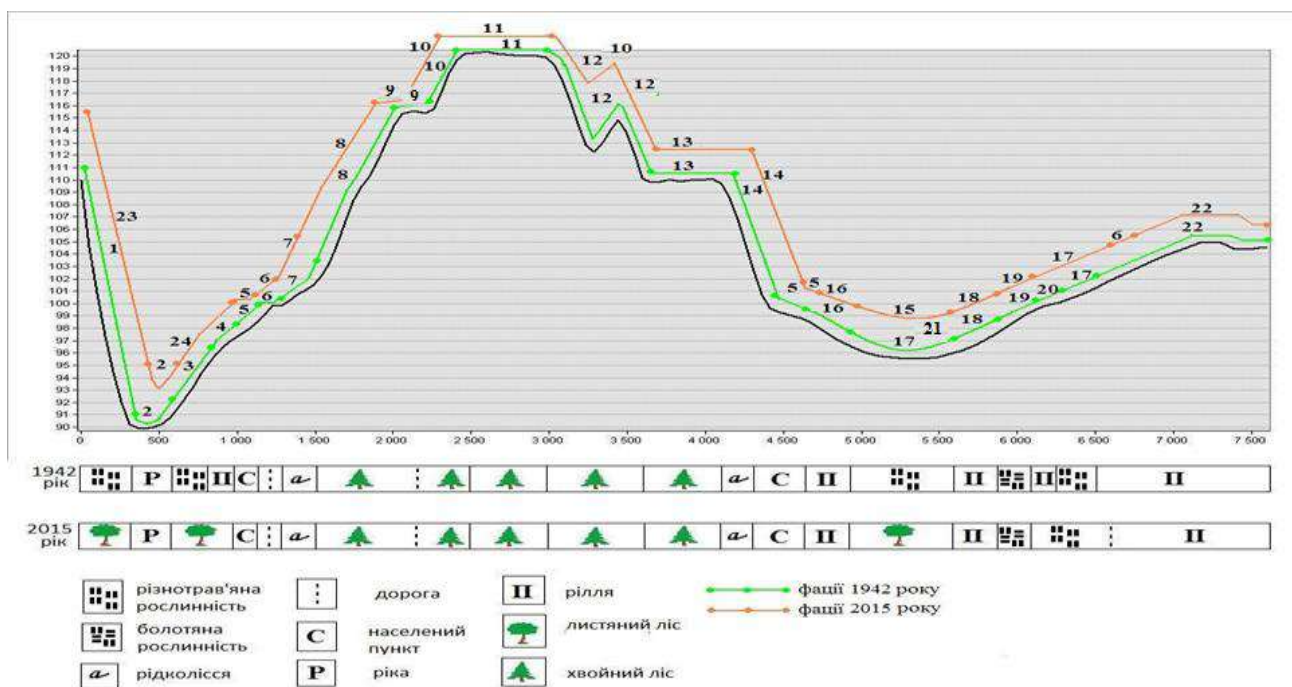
120
119
118
117
116
115
114
113
112
111
110
109
108
107
106
105
104
103
102
101
100
99
98
97
96
95
94
93
92
91
90

0 500 1 000 1 500 2 000 2 500 3 000 3 500 4 000 4 500 5 000 5 500 6 000 6 500 7 000 7 500

23 1 2 24 3 2 4 5 5 6 6 7 7 8 8 9 9 10 10 11 11 12 10 12 12 13 13 14 14 5 5 16 16 15 17 21 18 18 19 19 20 17 17 6 22 22

1942 рік П Р П С П П П П

2015 рік Р С С П П П

різнотрав'яна рослинність
болотяна рослинність
рідколісся
дорога
населений пункт
ріка
рілля
листяний ліс
хвойний ліс
фації 1942 року
фації 2015 року